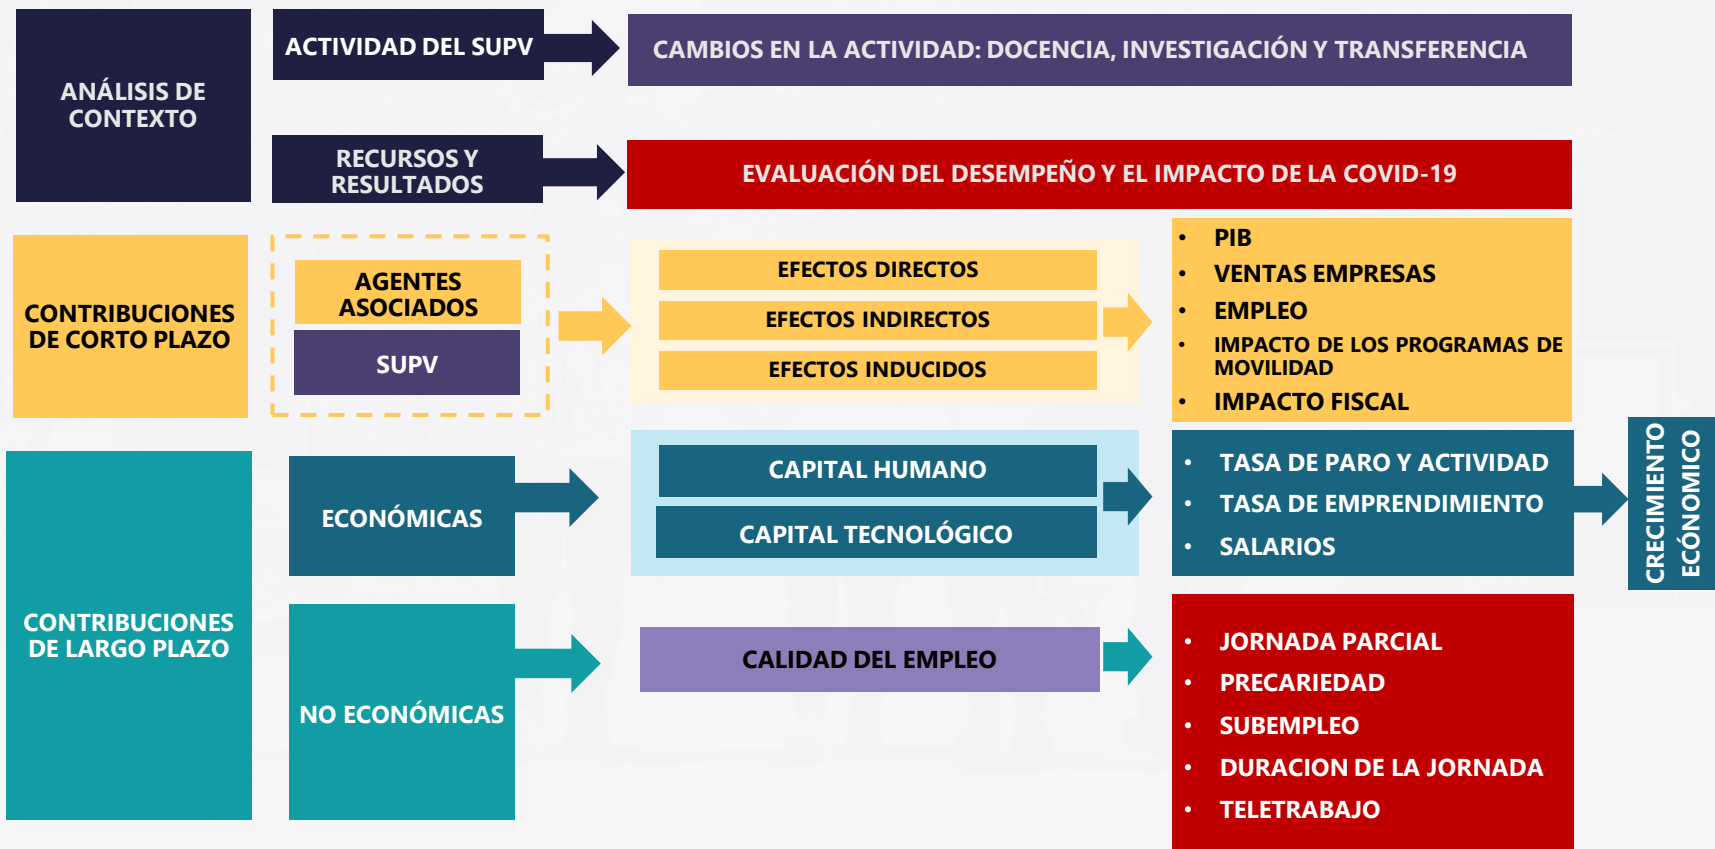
ANÁLISIS DE CONTEXTO

ACTIVIDAD DEL SUPV

CAMBIOS EN LA ACTIVIDAD: DOCENCIA, INVESTIGACIÓN Y TRANSFERENCIA

RECURSOS Y RESULTADOS

EVALUACIÓN DEL DESEMPEÑO Y EL IMPACTO DE LA COVID-19

CONTRIBUCIONES DE CORTO PLAZO

AGENTES ASOCIADOS

SUPV

EFECTOS DIRECTOS

EFECTOS INDIRECTOS

EFECTOS INDUCIDOS

- PIB
- VENTAS EMPRESAS
- EMPLEO
- IMPACTO DE LOS PROGRAMAS DE MOVILIDAD
- IMPACTO FISCAL

CONTRIBUCIONES DE LARGO PLAZO

ECONÓMICAS

CAPITAL HUMANO

CAPITAL TECNOLÓGICO

- TASA DE PARO Y ACTIVIDAD
- TASA DE EMPRENDIMIENTO
- SALARIOS

CRECIMIENTO ECÓNOMICO

NO ECONÓMICAS

CALIDAD DEL EMPLEO

- JORNADA PARCIAL
- PRECARIEDAD
- SUBEMPLEO
- DURACION DE LA JORNADA
- TELETRABAJO